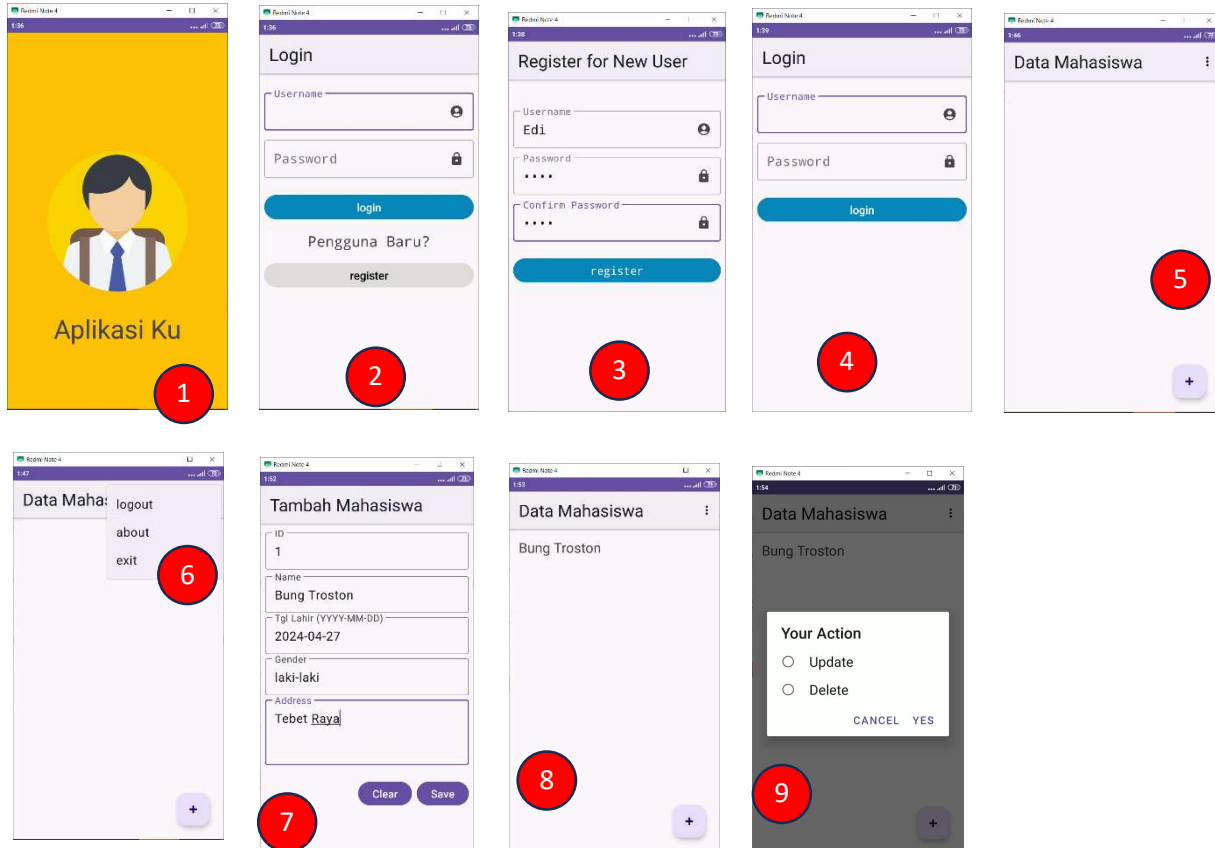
Redmi Note 4
1:36
Aplikasi Ku
1

Redmi Note 4
1:36
Login
Username
Password
login
Pengguna Baru?
register
2

Redmi Note 4
1:38
Register for New User
Username
Edi
Password
••••
Confirm Password
••••
register
3

Redmi Note 4
1:39
Login
Username
Password
login
4

Redmi Note 4
1:46
Data Mahasiswa
5
+

Redmi Note 4
1:47
Data Mahas
logout
about
exit
6
+

Redmi Note 4
1:52
Tambah Mahasiswa
ID
1
Name
Bung Troston
Tgl Lahir (YYYY-MM-DD)
2024-04-27
Gender
laki-laki
Address
Tebet Raya
Clear
Save
7

Redmi Note 4
1:53
Data Mahasiswa
Bung Troston
8
+

Redmi Note 4
1:54
Data Mahasiswa
Bung Troston
Your Action
Update
Delete
CANCEL
YES
9
+